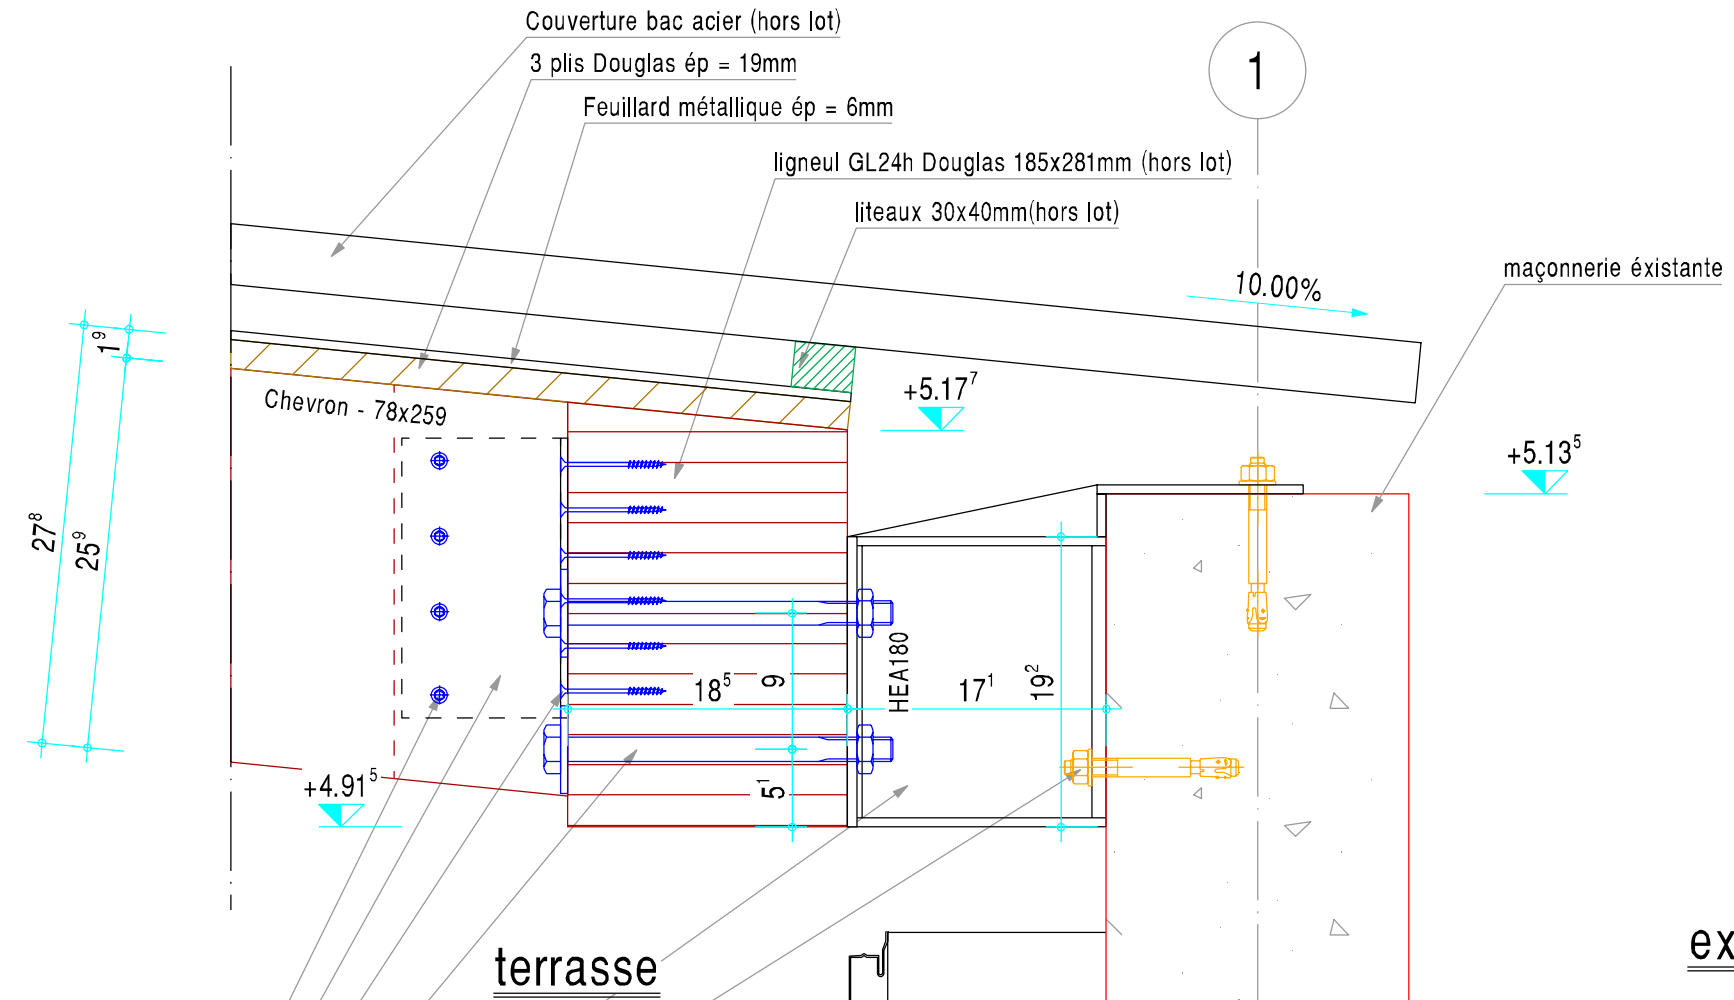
Couverture bac acier (hors lot)

3 plis Douglas ép = 19mm

Feuillard métallique ép = 6mm

ligneul GL24h Douglas 185x281mm (hors lot)

liteaux 30x40mm(hors lot)

1

10.00%

maçonnerie éxistante

$1^9$

$27^8$

$25^9$

Chevron - 78x259

$+5.17^7$

$+5.13^5$

$18^5$

9

HEA180

$17^1$

$19^2$

$5^1$

$+4.91^5$

terrasse

ex